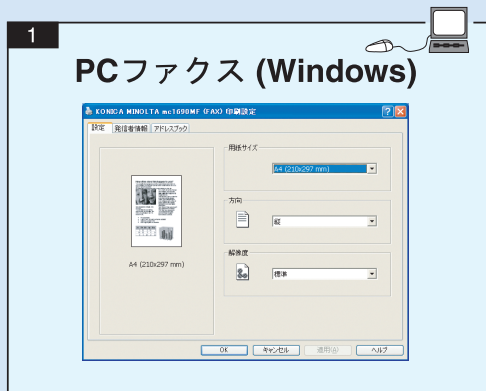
1

PCファクス (Windows)

KONICA MINOLTA mc1690MF (FAX) 印刷設定

設定 | 発信者情報 | アドレスブック

用紙サイズ

A4 (210x297 mm)

方向

縦

解像度

標準

A4 (210x297 mm)

OK | キャンセル | 適用(A) | ヘルプ